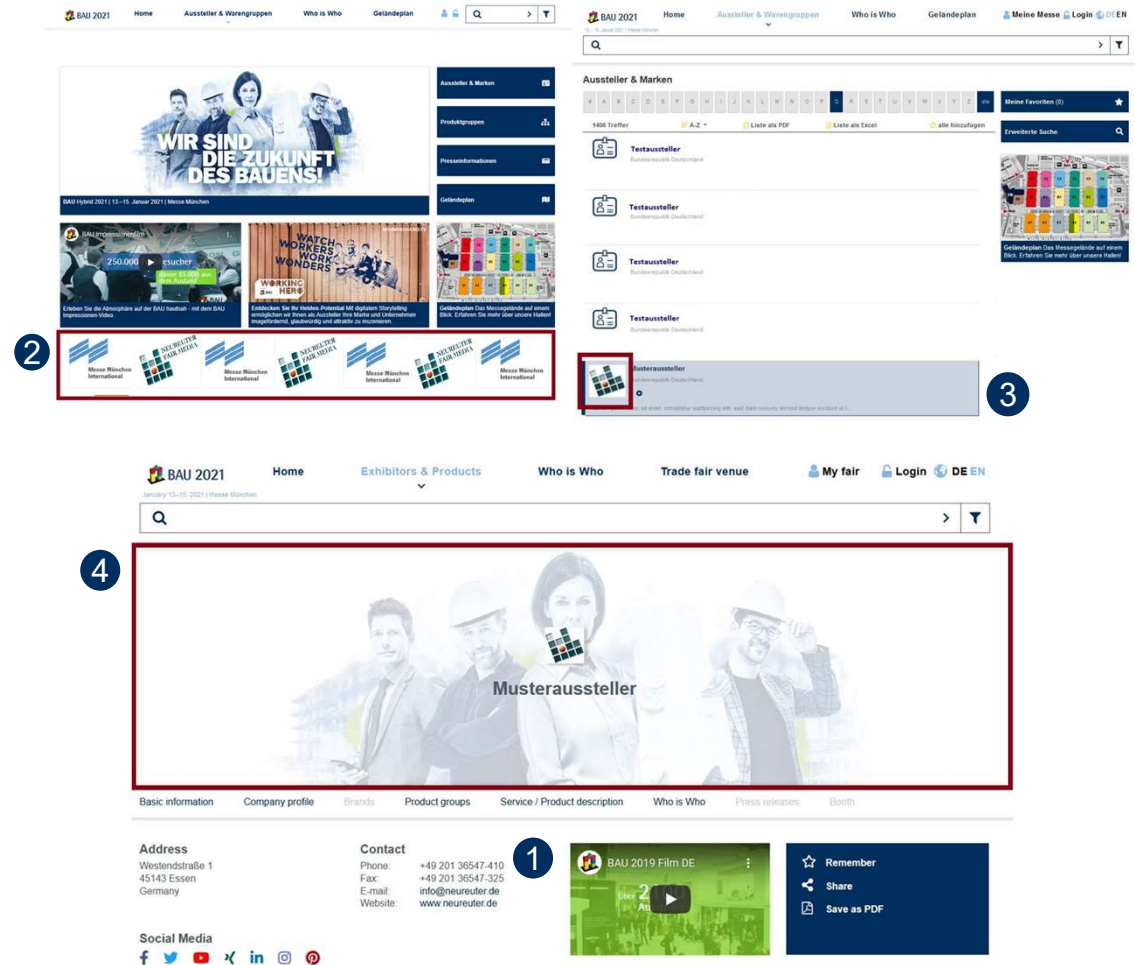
BAU 2021 Home Aussteller & Warengruppen Who is Who Geländeplan

WIR SIND DIE ZUKUNFT DES BAUENS!

BAU Hybrid 2021 | 13.–15. Januar 2021 | Messe München

Aussteller & Marken

Produktgruppen

Presseinformationen

Geländeplan

BAU Impressionen

250.000 Besucher

davon 85.000 aus dem Ausland

Erleben Sie die Atmosphäre auf der BAU hautnah - mit dem BAU Impressionen-Video.

WATCH WORKERS WORK WONDERS

WORKING HERO

Entdecken Sie Ihr Helden Potential Mit digitalem Storytelling ermöglichen wir Ihnen als Aussteller Ihre Marke und Unternehmen imagefördernd, glaubwürdig und attraktiv zu inszenieren.

Geländeplan Das Messegelände auf einem Blick. Erfahren Sie mehr über unsere Hallen!

2

Messe München International

NEUREUTER FAIR MEDIA

Messe München International

NEUREUTER FAIR MEDIA

Messe München International

NEUREUTER FAIR MEDIA

Messe München International

BAU 2021 Home Aussteller & Warengruppen Who is Who Geländeplan Meine Messe Login DE EN

Aussteller & Marken

# A B C D E F G H I J K L M N O P Q R S T U V W X Y Z alle

1406 Treffer A-Z Liste als PDF Liste als Excel alle hinzufügen

Meine Favoriten (0)

Erweiterte Suche

Testaussteller
Bundesrepublik Deutschland

Testaussteller
Bundesrepublik Deutschland

Testaussteller
Bundesrepublik Deutschland

Testaussteller
Bundesrepublik Deutschland

Musteraussteller
Bundesrepublik Deutschland

Geländeplan Das Messegelände auf einem Blick. Erfahren Sie mehr über unsere Hallen!

3

BAU 2021 Home Exhibitors & Products Who is Who Trade fair venue My fair Login DE EN

January 13–15, 2021 | Messe München

4

Musteraussteller

Basic information Company profile Brands Product groups Service / Product description Who is Who Press releases Booth

Address
Westendstraße 1
45143 Essen
Germany

Contact
Phone: +49 201 36547-410
Fax: +49 201 36547-325
E-mail: info@neureuter.de
Website: www.neureuter.de

1

BAU 2019 Film DE

Remember
Share
Save as PDF

Social Media